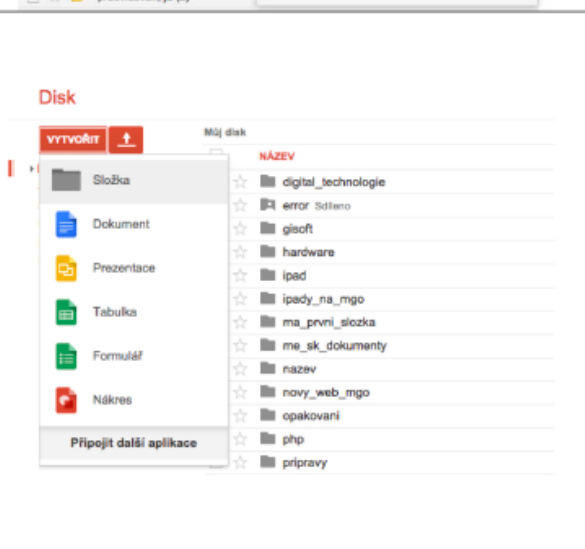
Disk

VYTVOŘIT

Můj disk

NÁZEV

Složka
Dokument
Prezentace
Tabulka
Formulář
Nákres
Připojit další aplikace

digital_technologie
error Sdíleno
gisoft
hardware
ipad
ipady_na_mgo
ma_prvni_slozka
me_sk_dokumenty
nazev
novy_web_mgo
opakovani
php
pripravy